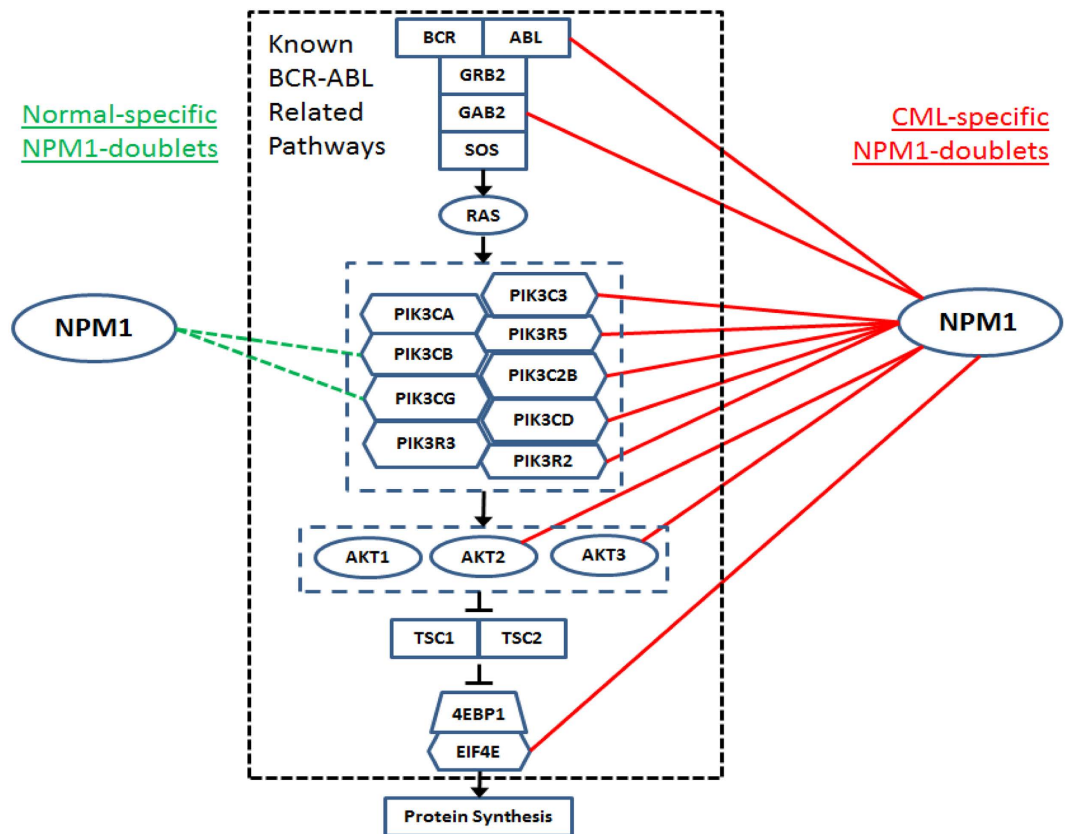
Normal-specific NPM1-doublets

Known BCR-ABL Related Pathways

CML-specific NPM1-doublets

BCR
ABL
GRB2
GAB2
SOS
RAS

NPM1

PIK3CA
PIK3C3
PIK3R5
PIK3CB
PIK3C2B
PIK3CG
PIK3CD
PIK3R3
PIK3R2

NPM1

AKT1
AKT2
AKT3

TSC1
TSC2

4EBP1
EIF4E

Protein Synthesis